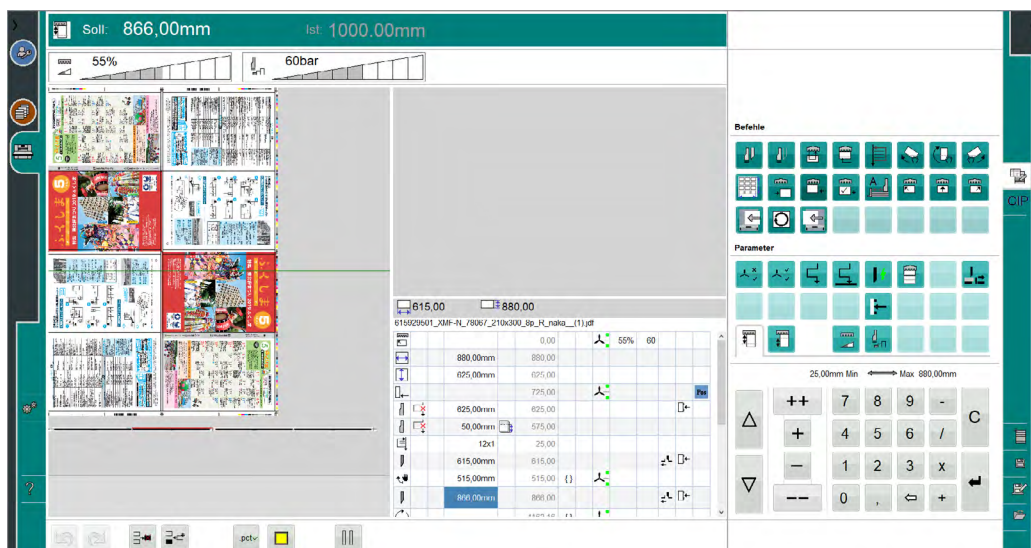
Soll: 866,00mm Ist: 1000.00mm

55%

60bar

615,00 880,00

615929501_XMF-N_78067_210x300_8p_R_naka__(1).pdf

| | | 0,00 | | 55% | 60 |
|---|---|---|---|---|---|
| | 880,00mm | 880,00 | | | |
| | 625,00mm | 625,00 | | | |
| | | 725,00 | | | |
| | 625,00mm | 625,00 | | | |
| | 50,00mm | 575,00 | | | |
| | 12x1 | 25,00 | | | |
| | 615,00mm | 615,00 | | | |
| | 515,00mm | 515,00 | { } | | |
| | 866,00mm | 866,00 | | | |

Befehle

Parameter

CIP

25,00mm Min Max 880,00mm

++ 7 8 9 -
+ 4 5 6 /
— 1 2 3 x
—— 0 , +
C

pct